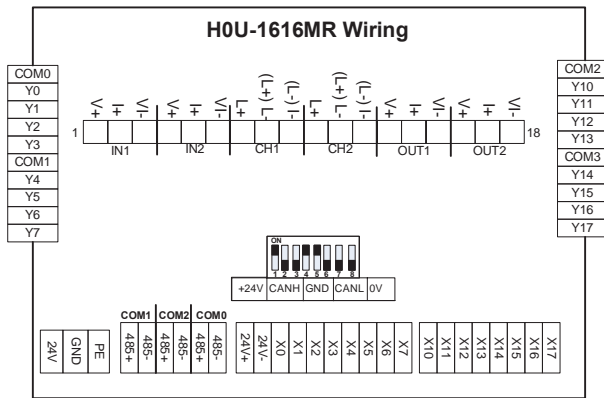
H0U-1616MR Wiring

COM0
Y0
Y1
Y2
Y3
COM1
Y4
Y5
Y6
Y7

1 V+ I+ VI- V+ I+ VI- I+ I- (V+) V- (I-) I+ I- (V+) V- (I-) V+ I+ VI- V+ I+ VI- 18
IN1 IN2 CH1 CH2 OUT1 OUT2

COM2
Y10
Y11
Y12
Y13
COM3
Y14
Y15
Y16
Y17

ON
1 2 3 4 5 6 7 8

| +24V | CANH | GND | CANL | 0V |
|---|---|---|---|---|

24V GND PE

COM1 COM2 COM0
485+ 485- 485+ 485- 485+ 485-

24V+ 24V- X0 X1 X2 X3 X4 X5 X6 X7

X10 X11 X12 X13 X14 X15 X16 X17